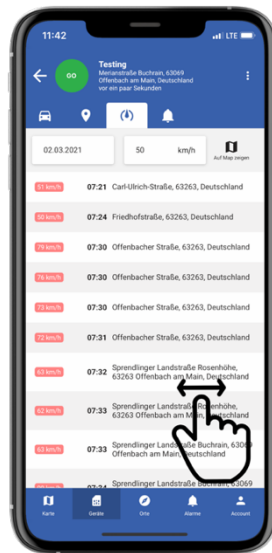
11:42
LTE

GO
Testing
Merianstraße Buchrain, 63069 Offenbach am Main, Deutschland
vor ein paar Sekunden

02.03.2021
50 km/h
Auf Map zeigen

| | | |
|---|---|---|
| 51 km/h | 07:21 | Carl-Ulrich-Straße, 63263, Deutschland |
| 50 km/h | 07:24 | Friedhofstraße, 63263, Deutschland |
| 75 km/h | 07:30 | Offenbacher Straße, 63263, Deutschland |
| 76 km/h | 07:30 | Offenbacher Straße, 63263, Deutschland |
| 73 km/h | 07:30 | Offenbacher Straße, 63263, Deutschland |
| 61 km/h | 07:30 | Offenbacher Straße, 63263, Deutschland |
| 63 km/h | 07:32 | Sprendlinger Landstraße Rosenhöhe, 63263 Offenbach am Main, Deutschland |
| 62 km/h | 07:33 | Sprendlinger Landstraße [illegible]höhe, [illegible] Deutschland |
| 63 km/h | 07:33 | Sprendlinger Landstraße Buchrain, 63069 Offenbach am Main, Deutschland |
| 63 km/h | 07:33 | Sprendlinger Landstraße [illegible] |

Karte
Geräte
Orte
Alarme
Account